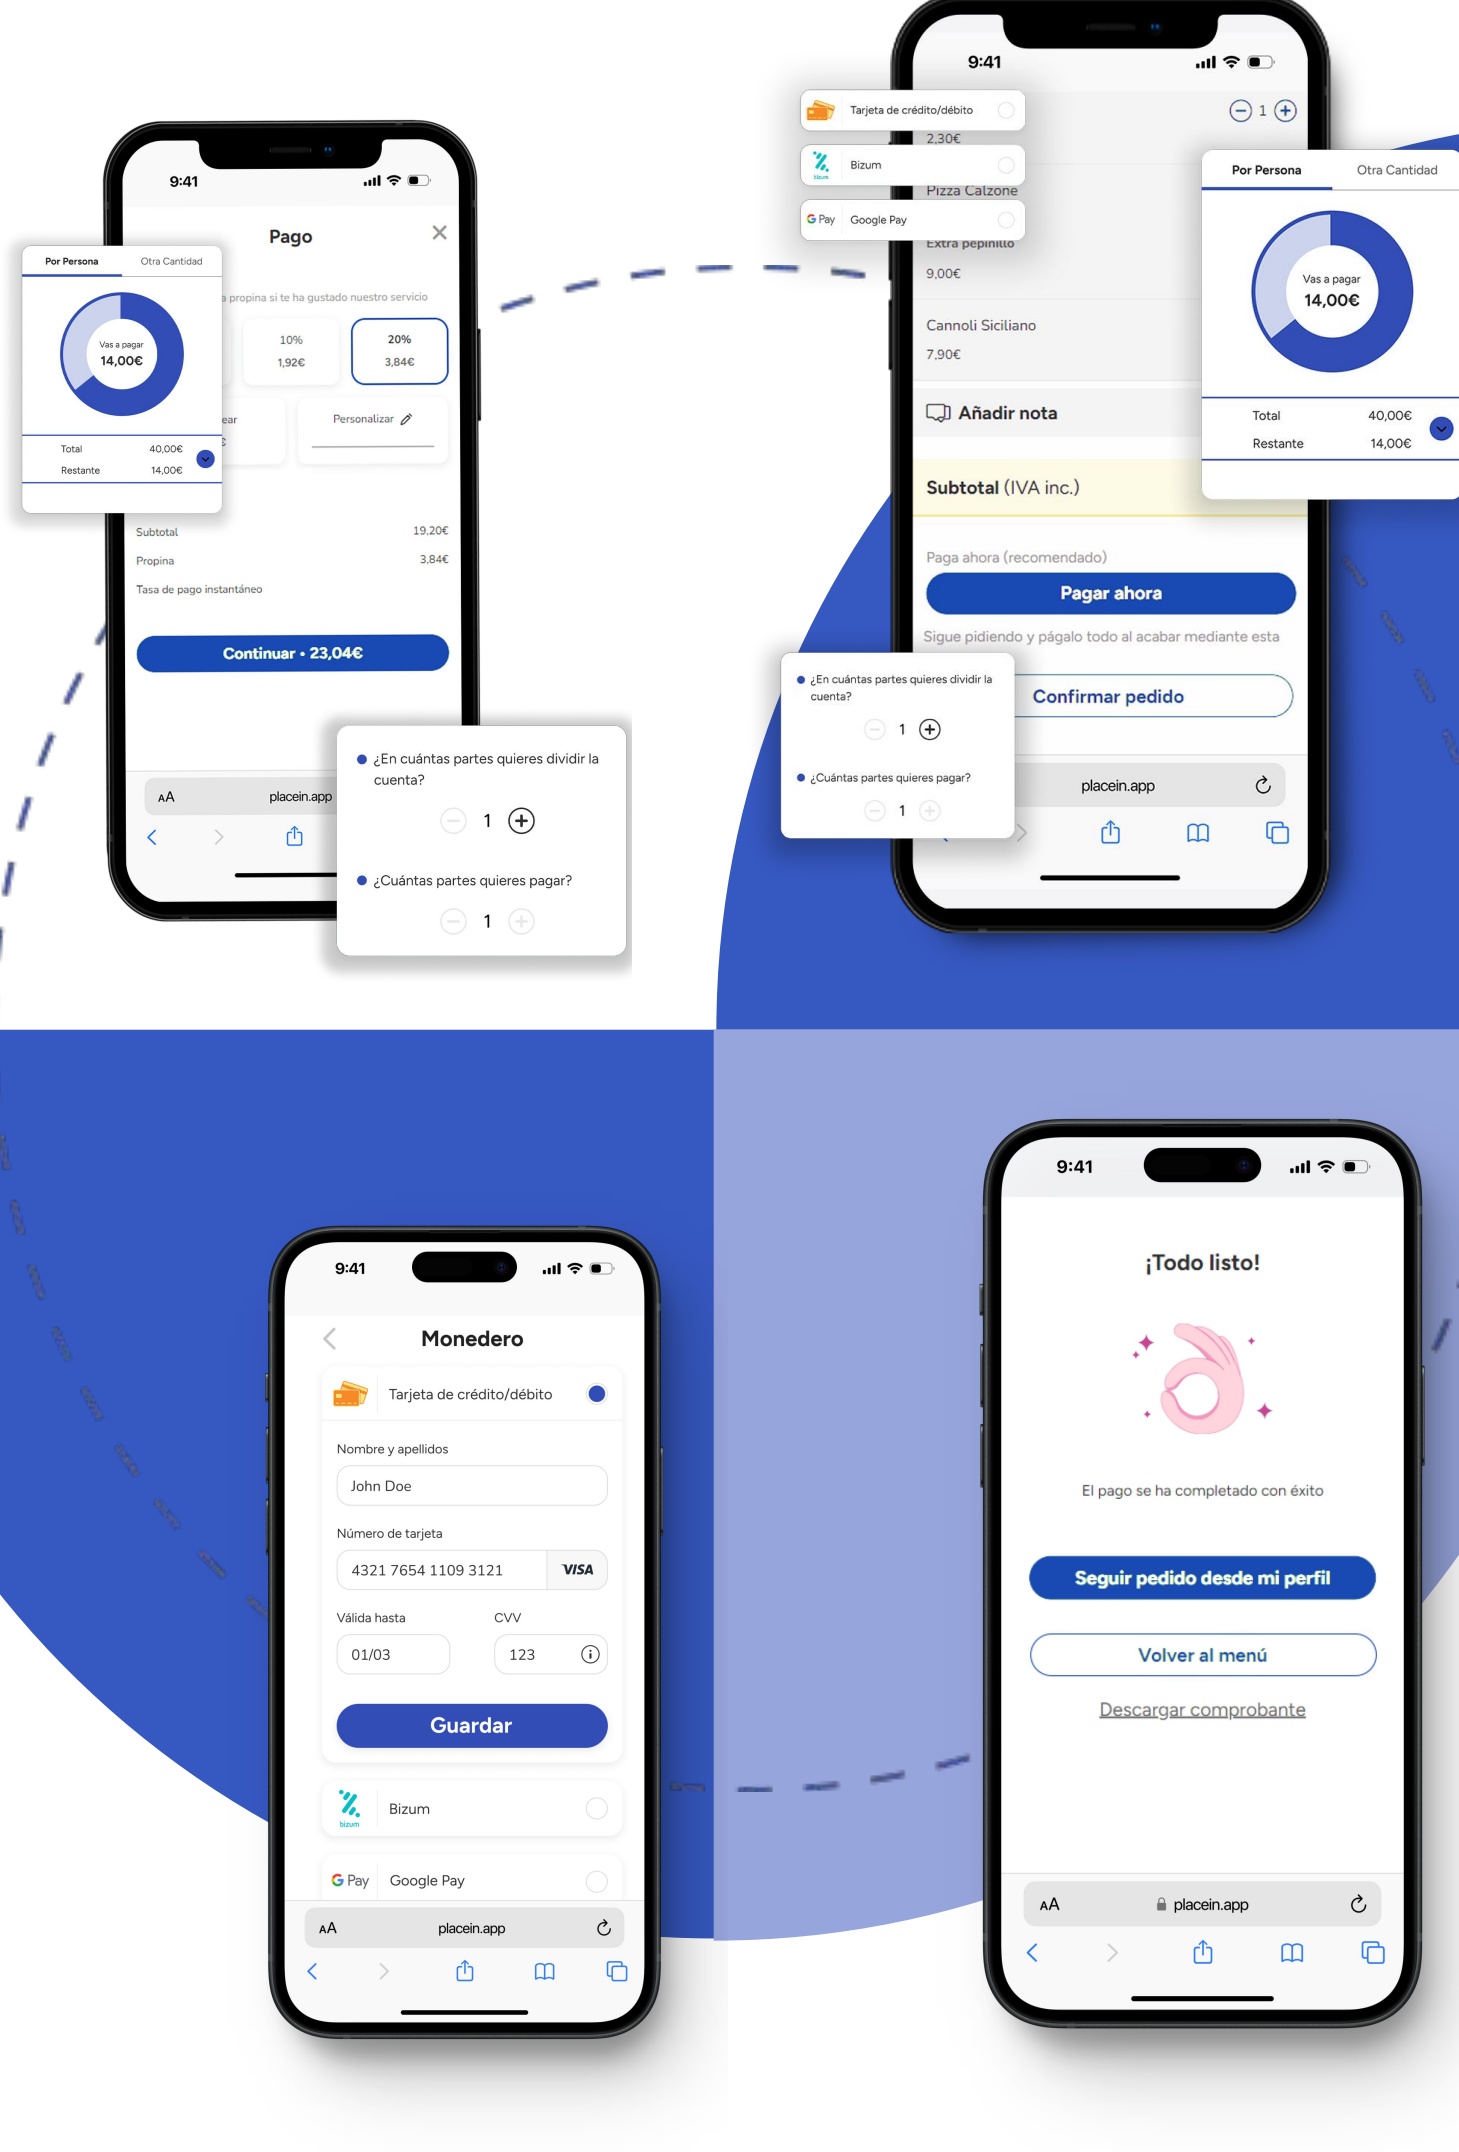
9:41

Pago

a propina si te ha gustado nuestro servicio

10%
1,92€

20%
3,84€

ear

Personalizar

Por Persona
Otra Cantidad

Vas a pagar
14,00€

Total 40,00€
Restante 14,00€

Subtotal 19,20€
Propina 3,84€
Tasa de pago instantáneo

Continuar • 23,04€

AA placein.app

¿En cuántas partes quieres dividir la cuenta?
1
¿Cuántas partes quieres pagar?
1

9:41

Tarjeta de crédito/débito
Bizum
G Pay Google Pay

1

2,30€
Pizza Calzone
Extra pepinillo
9,00€
Cannoli Siciliano
7,90€

Añadir nota

Subtotal (IVA inc.)

Por Persona
Otra Cantidad

Vas a pagar
14,00€

Total 40,00€
Restante 14,00€

Paga ahora (recomendado)
Pagar ahora
Sigue pidiendo y págalo todo al acabar mediante esta

¿En cuántas partes quieres dividir la cuenta?
1
¿Cuántas partes quieres pagar?
1

Confirmar pedido

placein.app

9:41

Monedero

Tarjeta de crédito/débito

Nombre y apellidos
John Doe

Número de tarjeta
4321 7654 1109 3121 VISA

Válida hasta
01/03
CVV
123

Guardar

Bizum
G Pay Google Pay

AA placein.app

9:41

¡Todo listo!

El pago se ha completado con éxito

Seguir pedido desde mi perfil

Volver al menú

Descargar comprobante

AA placein.app